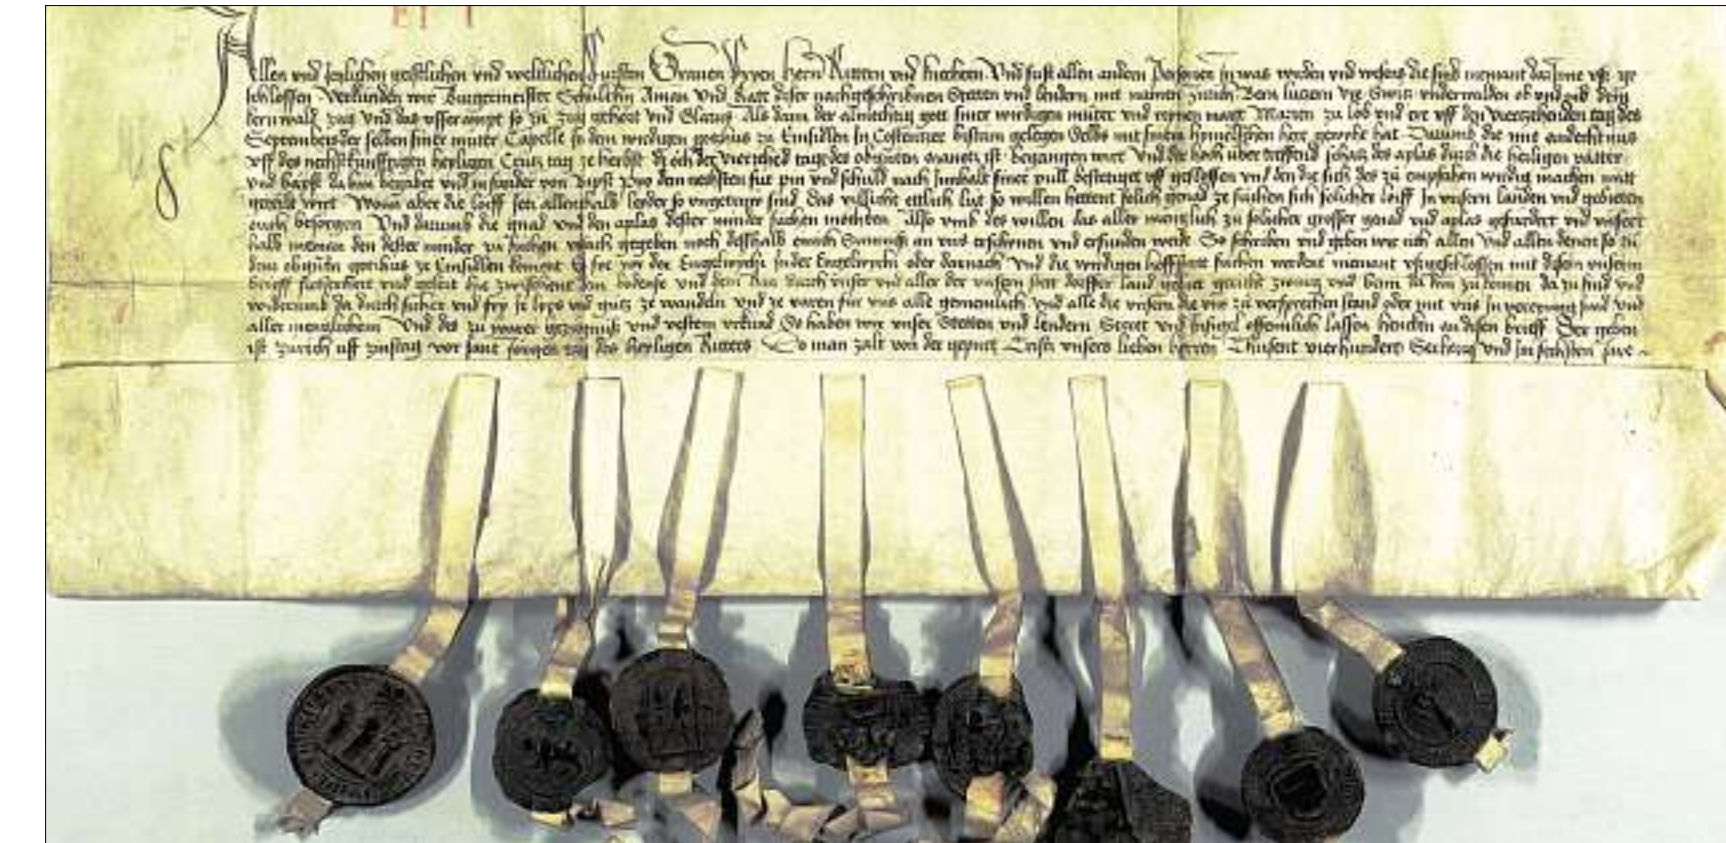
Allen und jeglichen geistlichen und weltlichen fürsten Grauen Fryen herrn Rittern und knechten. Und sust allen andern personen in was wirden und wesens die sind niemant darjnne vß geschlossen Verkünden wir Burgermeister Schultheissen Aman Und Ratt diser nachgeschribnen Stetten und lendern mit namen Zürich Bern Lucern Ury Swiz underwalden ob und nid dem kernwald Zug und das usser ampt so zu Zug gehört und Glarus. Als dann der almechtig gott siner wirdigen mutter und reinen magt Marien zu lob und ere uff den viertzehenden tag des Septembers der selben siner mutter Capelle so den wirdigen gotzhus zu Einsidlen in Costenzer bistum gelegen Selbs mit sinen himelschen her gewicht hat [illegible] die mit andacht uß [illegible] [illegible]